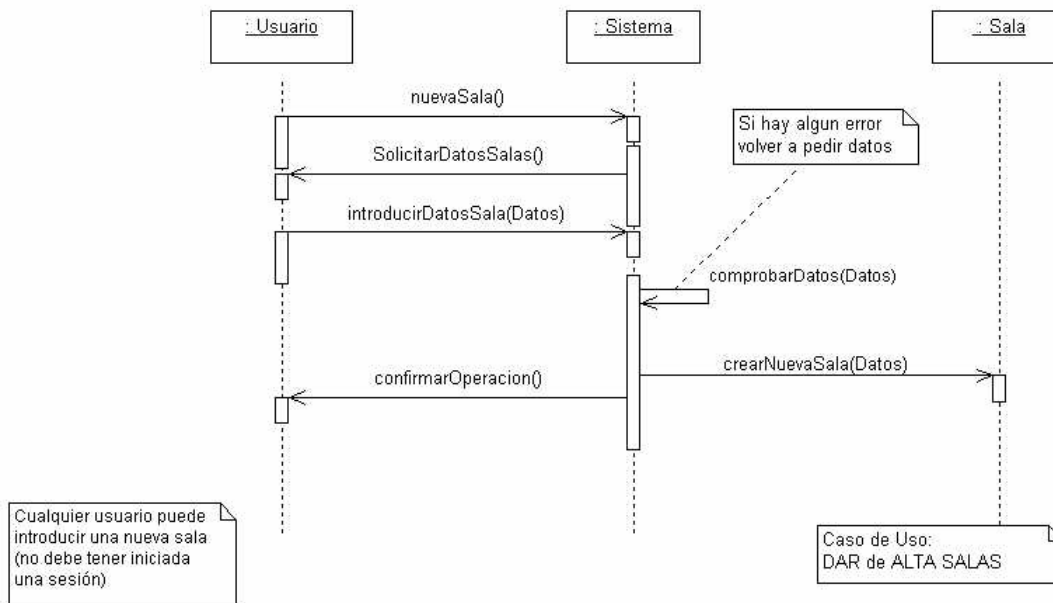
: Usuario

: Sistema

: Sala

nuevaSala()

Si hay algun error volver a pedir datos

SolicitarDatosSalas()

introducirDatosSala(Datos)

comprobarDatos(Datos)

crearNuevaSala(Datos)

confirmarOperacion()

Cualquier usuario puede introducir una nueva sala (no debe tener iniciada una sesión)

Caso de Uso:
DAR de ALTA SALAS